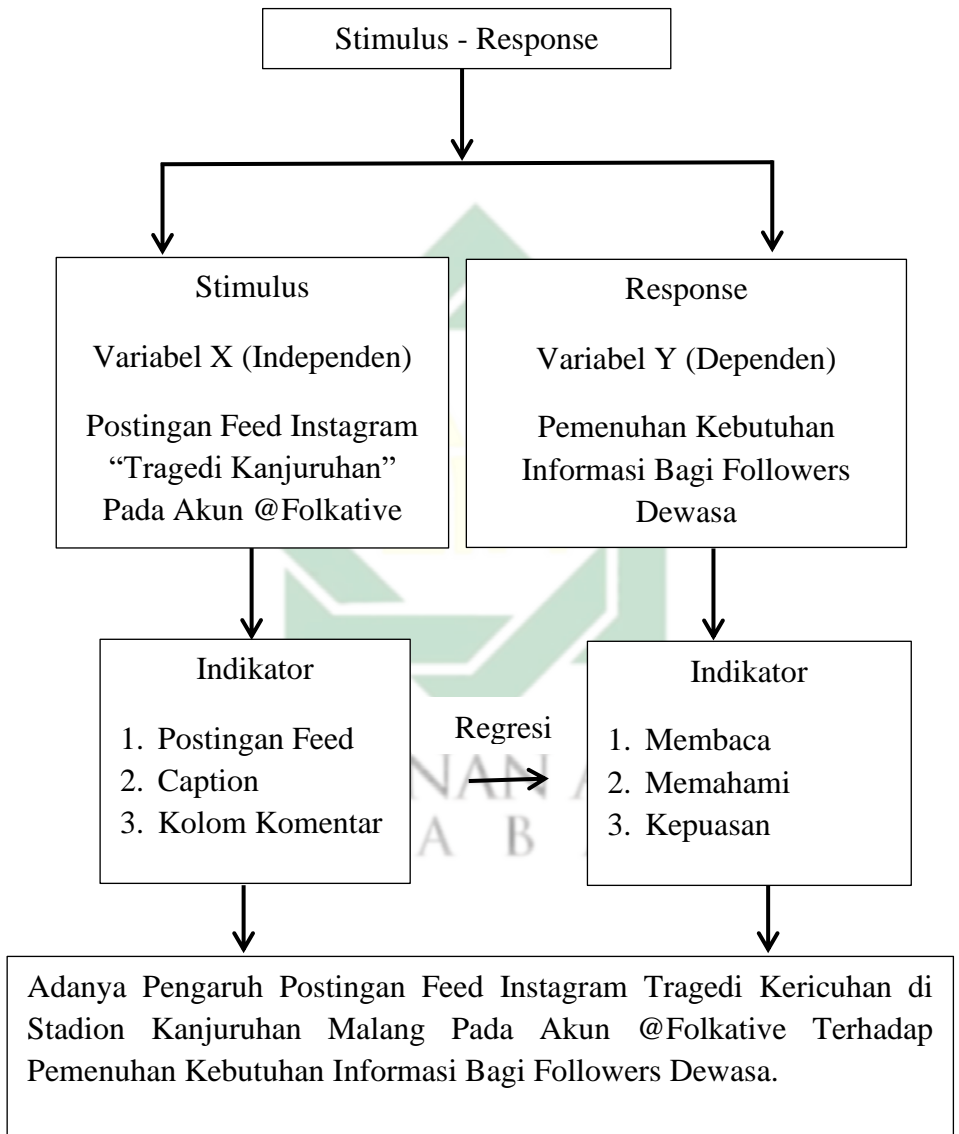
Stimulus - Response

Stimulus

Variabel X (Independen)

Postingan Feed Instagram "Tragedi Kanjuruhan" Pada Akun @Folkative

Response

Variabel Y (Dependen)

Pemenuhan Kebutuhan Informasi Bagi Followers Dewasa

Indikator

1. Postingan Feed
2. Caption
3. Kolom Komentar

Regresi

Indikator

1. Membaca
2. Memahami
3. Kepuasan

Adanya Pengaruh Postingan Feed Instagram Tragedi Kericuhan di Stadion Kanjuruhan Malang Pada Akun @Folkative Terhadap Pemenuhan Kebutuhan Informasi Bagi Followers Dewasa.